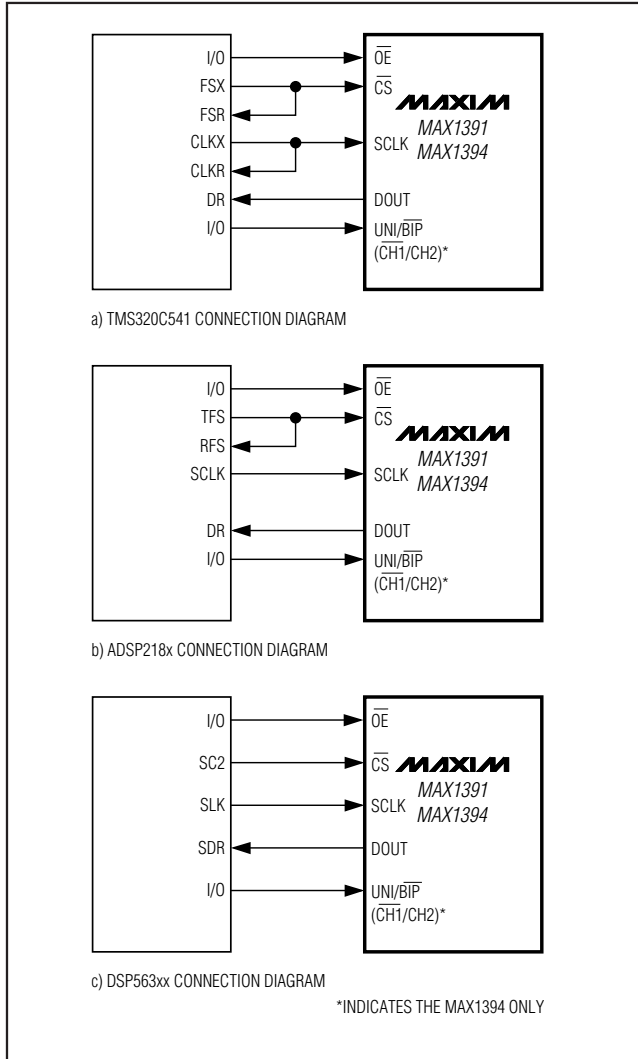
I/O
FSX
FSR
CLKX
CLKR
DR
I/O

$\overline{OE}$
$\overline{CS}$
MAXIM
SCLK
MAX1391
MAX1394
DOUT
UNI/$\overline{BIP}$
($\overline{CH1}$/CH2)*

a) TMS320C541 CONNECTION DIAGRAM

I/O
TFS
RFS
SCLK
DR
I/O

$\overline{OE}$
$\overline{CS}$
MAXIM
SCLK
MAX1391
MAX1394
DOUT
UNI/$\overline{BIP}$
($\overline{CH1}$/CH2)*

b) ADSP218x CONNECTION DIAGRAM

I/O
SC2
SLK
SDR
I/O

$\overline{OE}$
$\overline{CS}$
MAXIM
SCLK
MAX1391
MAX1394
DOUT
UNI/$\overline{BIP}$
($\overline{CH1}$/CH2)*

c) DSP563xx CONNECTION DIAGRAM

*INDICATES THE MAX1394 ONLY